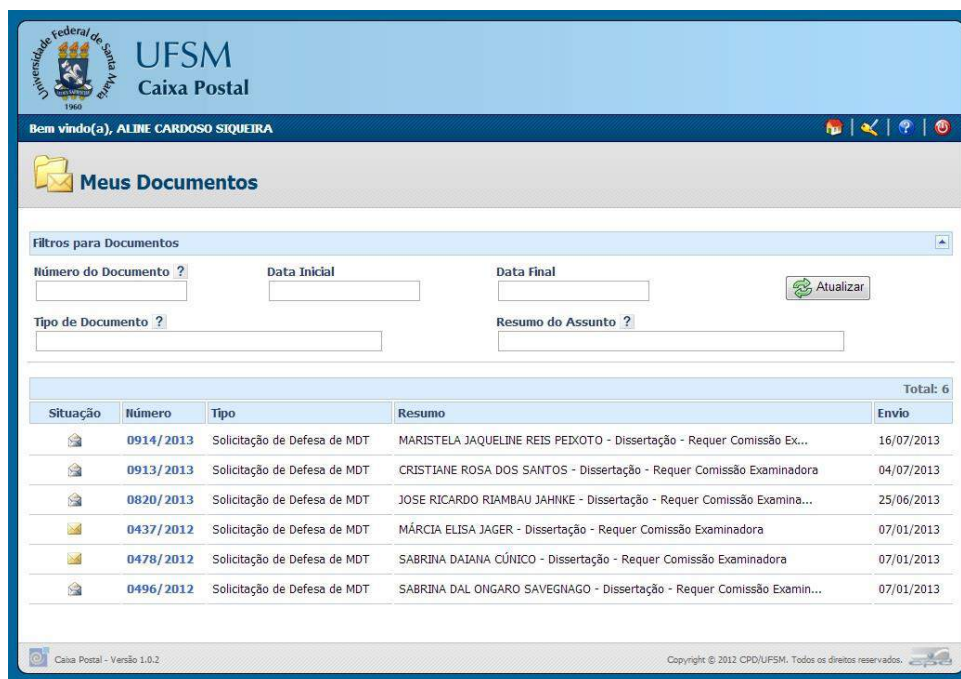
Universidade Federal de Santa Maria
1960

UFSM
Caixa Postal

Bem vindo(a), ALINE CARDOSO SIQUEIRA

Meus Documentos

Filtros para Documentos

Número do Documento ?

Data Inicial

Data Final

Atualizar

Tipo de Documento ?

Resumo do Assunto ?

Total: 6

| Situação | Número | Tipo | Resumo | Envio |
|---|---|---|---|---|
| | 0914/2013 | Solicitação de Defesa de MDT | MARISTELA JAQUELINE REIS PEIXOTO - Dissertação - Requer Comissão Ex... | 16/07/2013 |
| | 0913/2013 | Solicitação de Defesa de MDT | CRISTIANE ROSA DOS SANTOS - Dissertação - Requer Comissão Examinadora | 04/07/2013 |
| | 0820/2013 | Solicitação de Defesa de MDT | JOSE RICARDO RIAMBAU JAHNKE - Dissertação - Requer Comissão Examina... | 25/06/2013 |
| | 0437/2012 | Solicitação de Defesa de MDT | MÁRCIA ELISA JAGER - Dissertação - Requer Comissão Examinadora | 07/01/2013 |
| | 0478/2012 | Solicitação de Defesa de MDT | SABRINA DAIANA CÚNICO - Dissertação - Requer Comissão Examinadora | 07/01/2013 |
| | 0496/2012 | Solicitação de Defesa de MDT | SABRINA DAL ONGARO SAVEGNAGO - Dissertação - Requer Comissão Examin... | 07/01/2013 |

Caixa Postal - Versão 1.0.2

Copyright © 2012 CPD/UFSM. Todos os direitos reservados.